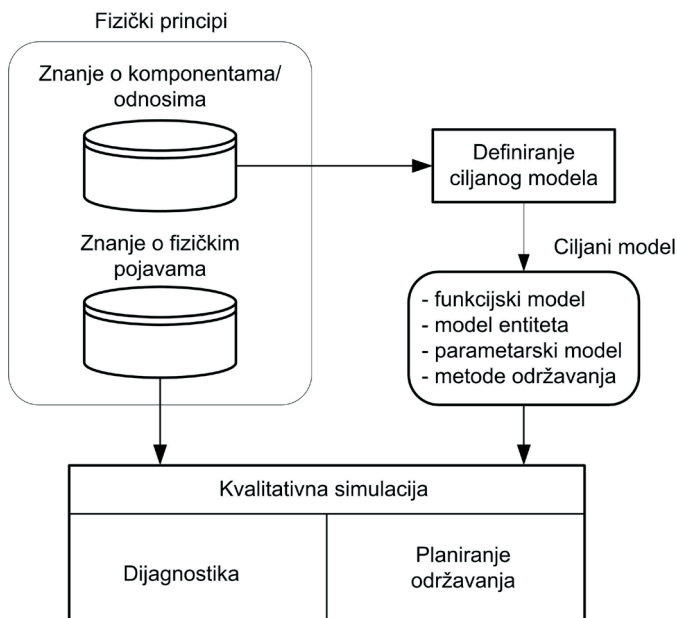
Fizički principi

Znanje o komponentama/ odnosima

Znanje o fizičkim pojavama

Definiranje ciljanog modela

Ciljani model

- funkcijski model
- model entiteta
- parametarski model
- metode održavanja

Kvalitativna simulacija

Dijagnostika

Planiranje održavanja